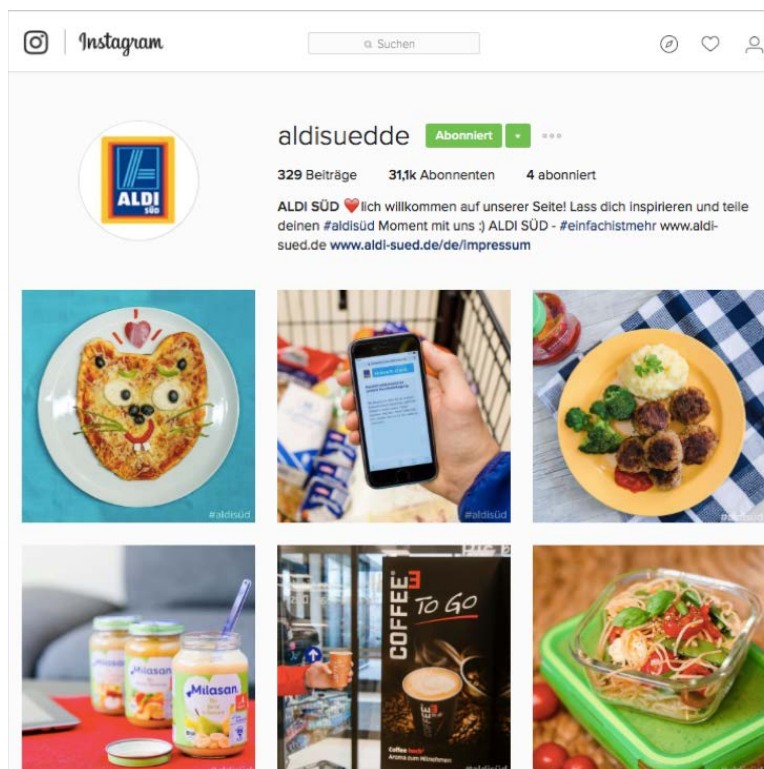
Instagram

Suchen

aldisuedde Abonniert ▾ ...

329 Beiträge 31,1k Abonnenten 4 abonniert

ALDI SÜD ❤️lich willkommen auf unserer Seite! Lass dich inspirieren und teile deinen #aldisüd Moment mit uns :) ALDI SÜD - #einfachistmehr www.aldi-sued.de www.aldi-sued.de/de/impressum

ALDI SÜD

#aldisüd

#aldisüd

#aldisüd

Milasan

Milasan

Milasan

COFFEE TO GO

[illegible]

#aldisüd